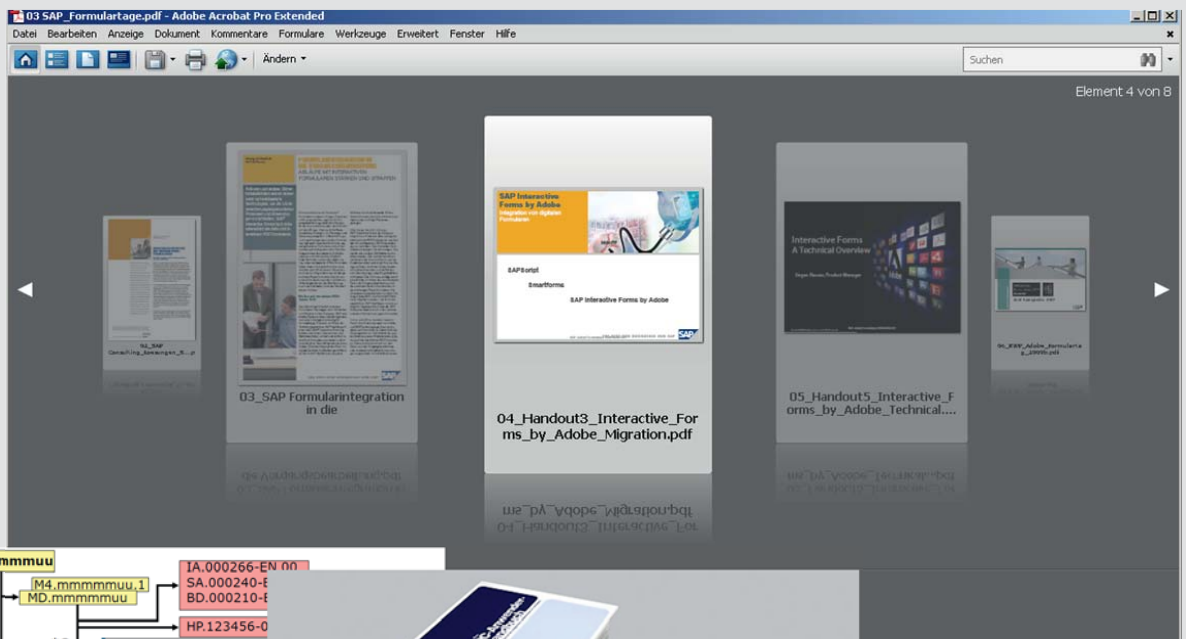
03 SAP_Formulartage.pdf - Adobe Acrobat Pro Extended

Datei Bearbeiten Anzeige Dokument Kommentare Formulare Werkzeuge Erweitert Fenster Hilfe

Ändern

Suchen

Element 4 von 8

01_SAP Consulting_Anmeldungen_S...p

03_SAP Formularintegration in die

SAP Interactive Forms by Adobe

Integration von digitalen Formularen

SAPScript

Smartforms

SAP Interactive Forms by Adobe

04_Handout3_Interactive_Forms_by_Adobe_Migration.pdf

Interactive Forms

A Technical Overview

05_Handout5_Interactive_Forms_by_Adobe_Technical....

06_EXV_Adobe_Formulartage_2008.pdf

mmmuu

M4.mmmmmmuu.1

MD.mmmmmuu

IA.000266-EN.00

SA.000240-E

BD.000210-E

HP.123456-0